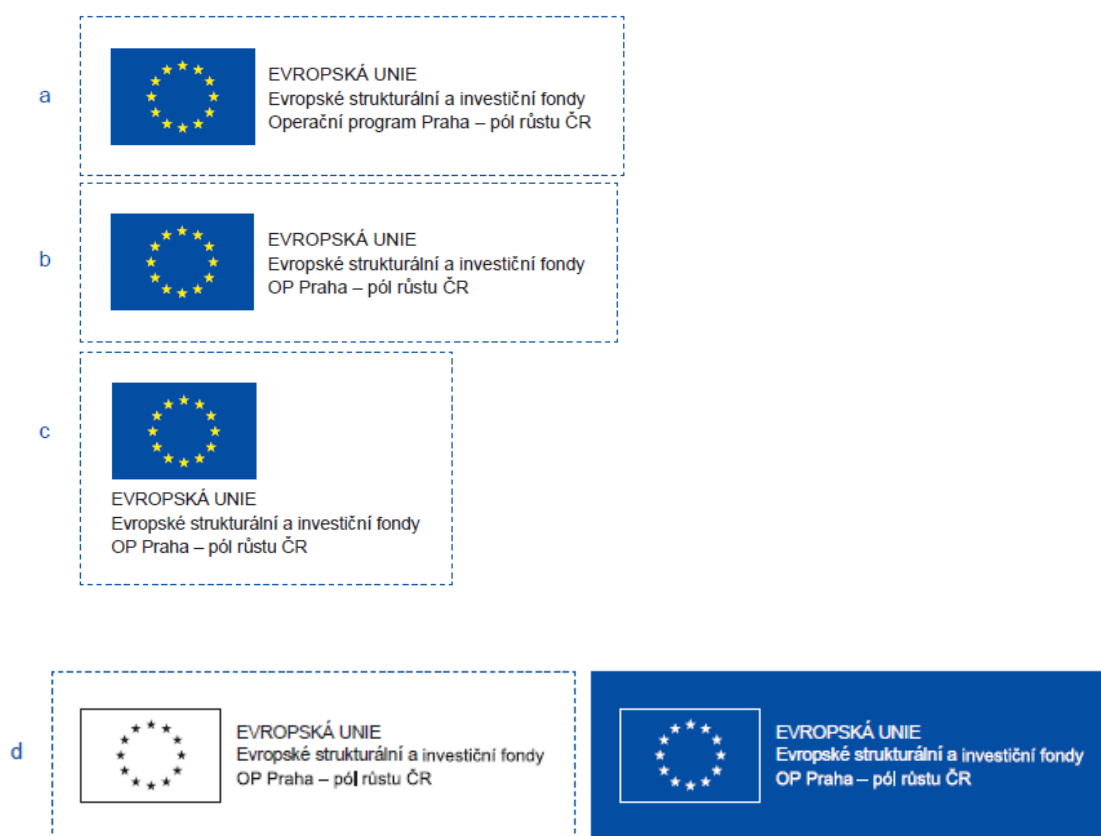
a

EVROPSKÁ UNIE
Evropské strukturální a investiční fondy
Operační program Praha – pól růstu ČR

b

EVROPSKÁ UNIE
Evropské strukturální a investiční fondy
OP Praha – pól růstu ČR

c

EVROPSKÁ UNIE
Evropské strukturální a investiční fondy
OP Praha – pól růstu ČR

d

EVROPSKÁ UNIE
Evropské strukturální a investiční fondy
OP Praha – pól růstu ČR

EVROPSKÁ UNIE
Evropské strukturální a investiční fondy
OP Praha – pól růstu ČR